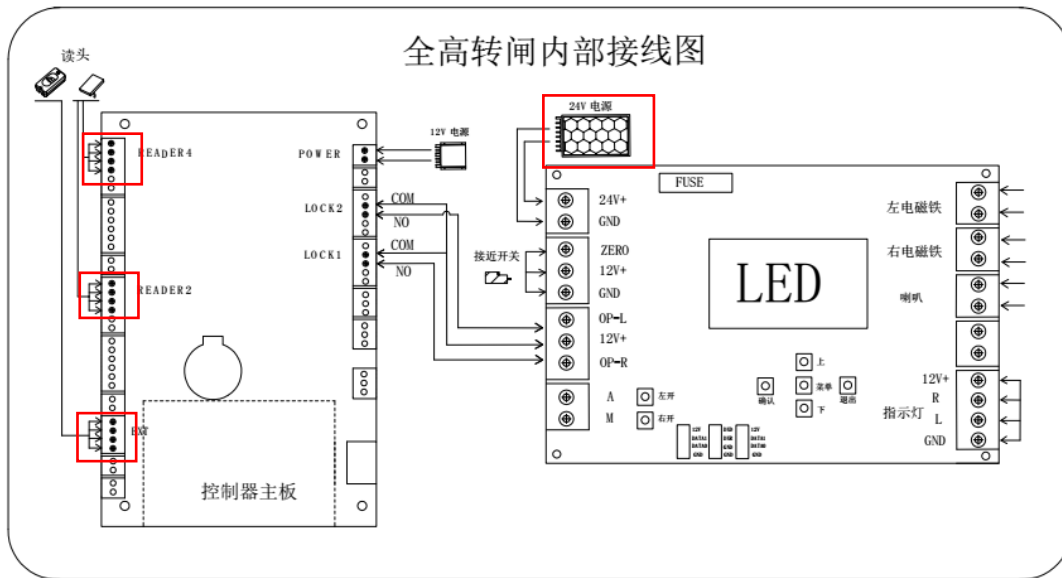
全高转闸内部接线图

读头

READER4

READER2

EXIT

POWER

LOCK2

LOCK1

COM

NO

COM

NO

12V 电源

24V 电源

控制器主板

FUSE

24V+
GND

接近开关

ZERO
12V+
GND

OP-L
12V+
OP-R

A
M

左开
右开

LED

上
菜单
退出
确认
下

12V
DATA1
DATA0
GND

GND
GND
GND

12V
DATA1
DATA0
GND

左电磁铁

右电磁铁

喇叭

12V+
R
L
GND

指示灯